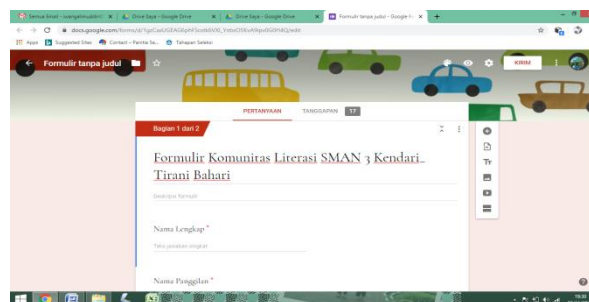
Semua Email - wangalmuddin | Drive Saya - Google Drive | Drive Saya - Google Drive | Formulir tanpa judul - Google F

docs.google.com/forms/d/1gsCaoUGEAG6phFGoxbkVl6_YxbvD5KvA9qtu0G0f4Q/edit

Apps | Suggested Sites | Contact – Pemilu Se... | Tahapan Seleksi

Formulir tanpa judul

KIRIM

PERTANYAAN TANGGAPAN 17

Bagian 1 dari 2

Formulir Komunitas Literasi SMAN 3 Kendari Tirani Bahari

Deskripsi formulir

Nama Lengkap *

Teks jawaban singkat

Nama Panggilan *